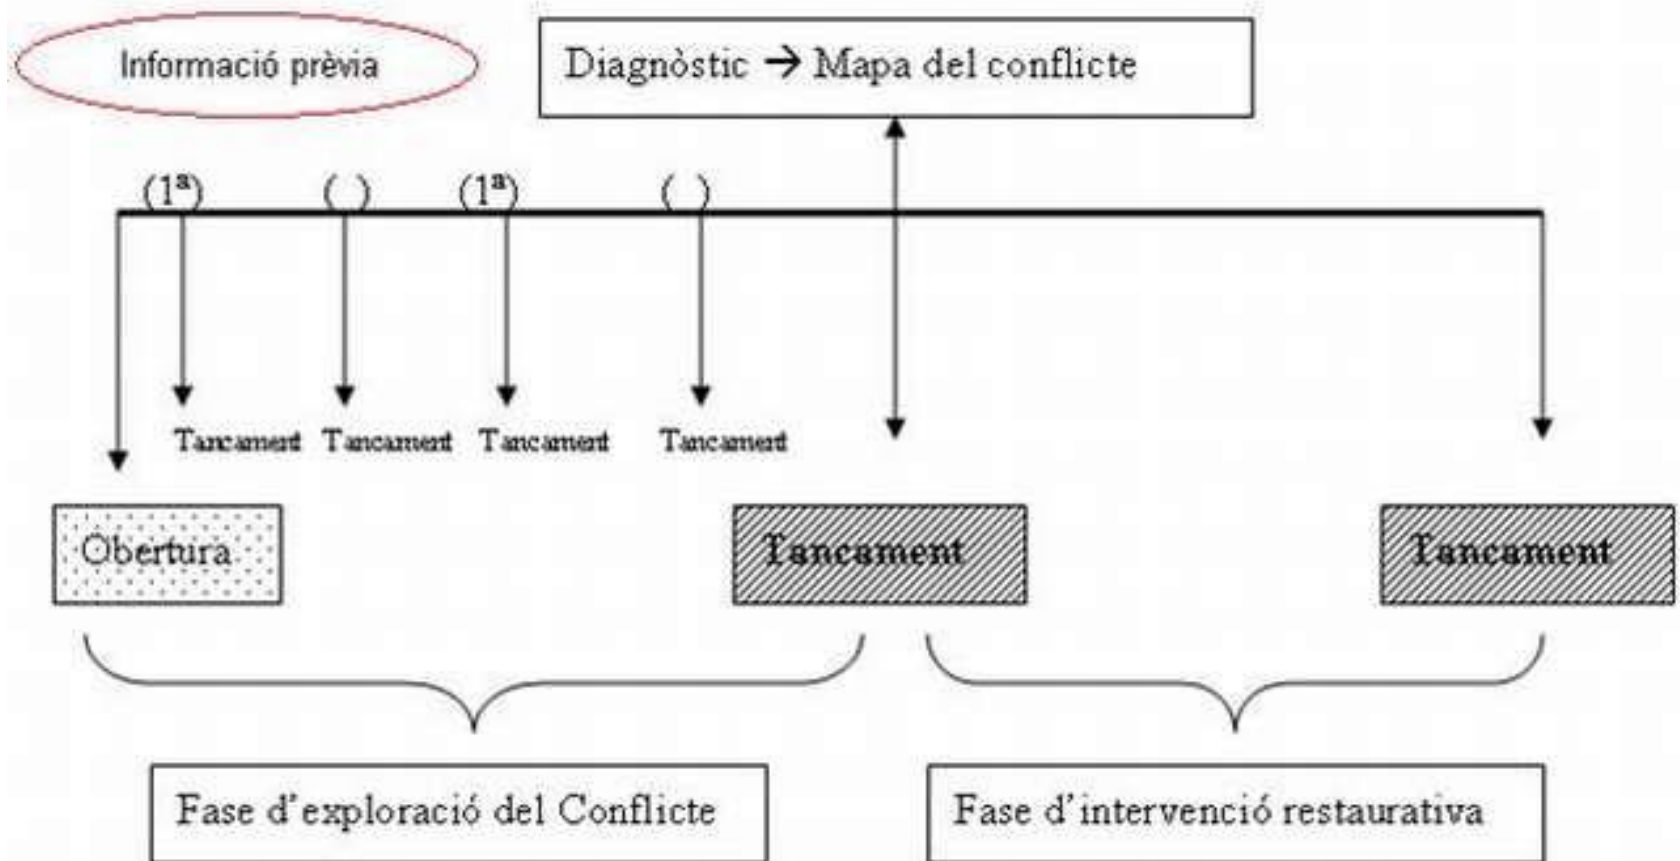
Informació prèvia

Diagnòstic → Mapa del conflicte

(1ª) ( ) (1ª) ( )

Tancament Tancament Tancament Tancament

Obertura

Tancament

Tancament

Fase d'exploració del Conflicte

Fase d'intervenció restaurativa